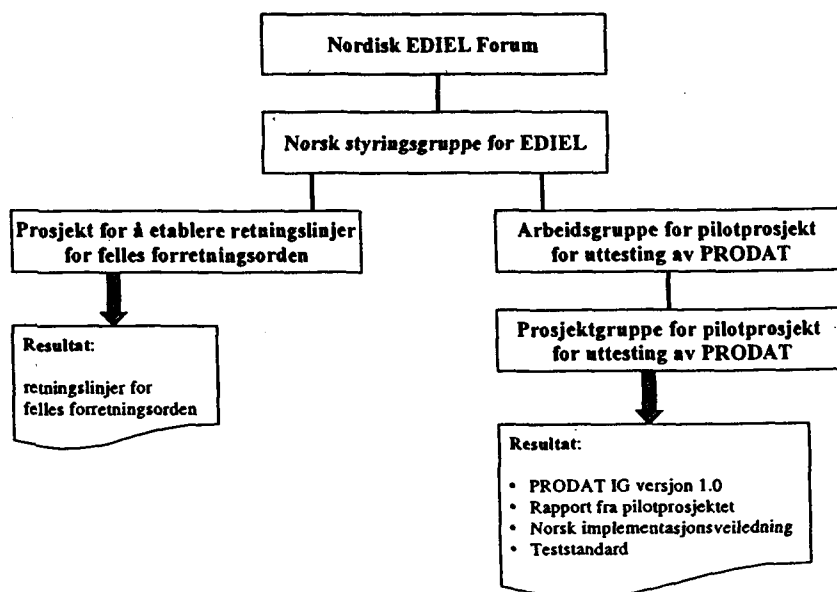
Nordisk EDIEL Forum

Norsk styringsgruppe for EDIEL

Prosjekt for å etablere retningslinjer for felles forretningsorden

Resultat:

retningslinjer for felles forretningsorden

Arbeidsgruppe for pilotprosjekt for uttesting av PRODAT

Prosjektgruppe for pilotprosjekt for uttesting av PRODAT

Resultat:

- PRODAT IG versjon 1.0
- Rapport fra pilotprosjektet
- Norsk implementasjonsveiledning
- Teststandard